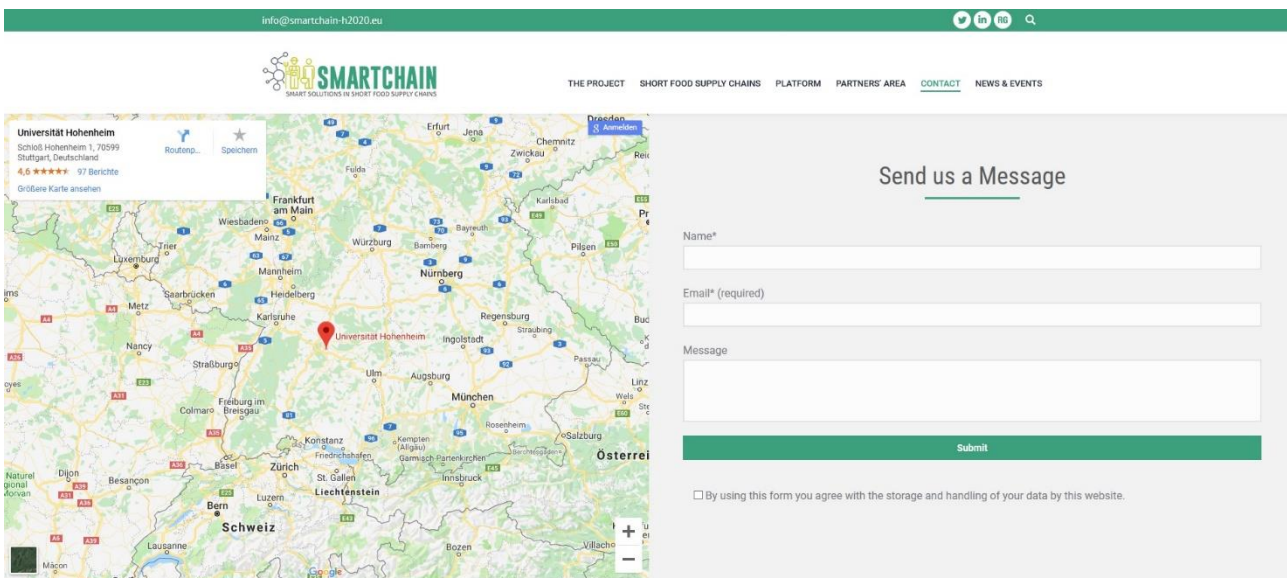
info@smartchain-h2020.eu

RG

SMARTCHAIN
SMART SOLUTIONS IN SHORT FOOD SUPPLY CHAINS

THE PROJECT SHORT FOOD SUPPLY CHAINS PLATFORM PARTNERS' AREA CONTACT NEWS & EVENTS

Universität Hohenheim
Schloß Hohenheim 1, 70599 Stuttgart, Deutschland
4,6 ★★★★★ 97 Berichte
Größere Karte ansehen
Routenp...
Speichern
Anmelden

Erfurt Jena Chemnitz Dresden Zwickau Fulda Karlsbad Frankfurt am Main Wiesbaden Mainz Bayreuth Trier Würzburg Bamberg Pilsen Luxemburg Mannheim Nürnberg Saarbrücken Heidelberg Metz Karlsruhe Regensburg Straubing Universität Hohenheim Ingolstadt Nancy Straßburg Passau Ulm Augsburg Linz München Wels Freiburg im Breisgau Colmar Rosenheim Salzburg Konstanz Kempten (Allgäu) Friedrichshafen Garmisch-Partenkirchen Berchtesgaden Basel Zürich Österreich Dijon St. Gallen Innsbruck Besançon Liechtenstein Luzern Bern Schweiz Lausanne Bozen Villach Mâcon Google

Send us a Message

Name*

Email* (required)

Message

Submit

By using this form you agree with the storage and handling of your data by this website.